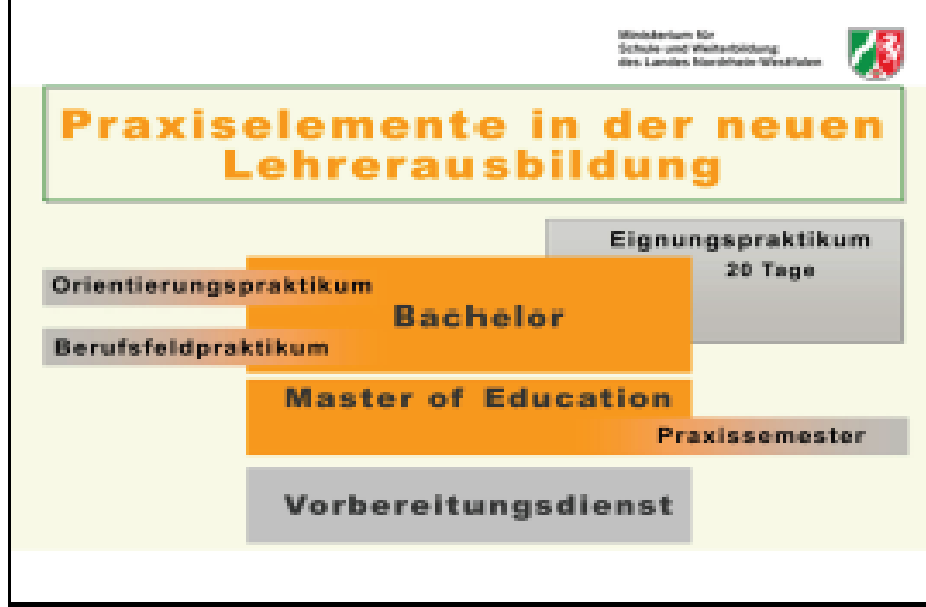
Ministerium für Schule und Weiterbildung des Landes Nordrhein-Westfalen

Praxiselemente in der neuen Lehrerausbildung

Eignungspraktikum
20 Tage

Orientierungspraktikum

Bachelor

Berufsfeldpraktikum

Master of Education

Praxissemester

Vorbereitungsdienst